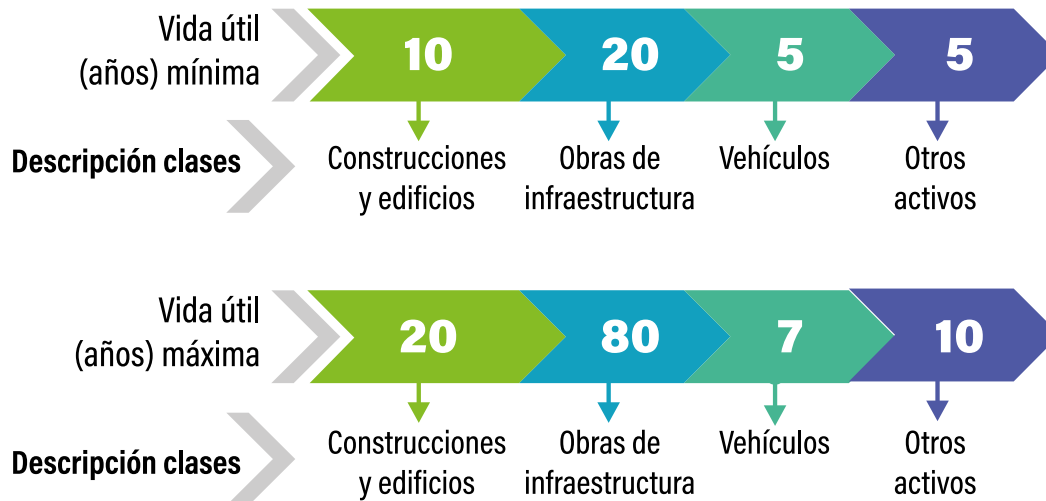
Vida útil (años) mínima

10
20
5
5

Descripción clases

Construcciones y edificios
Obras de infraestructura
Vehículos
Otros activos

Vida útil (años) máxima

20
80
7
10

Descripción clases

Construcciones y edificios
Obras de infraestructura
Vehículos
Otros activos